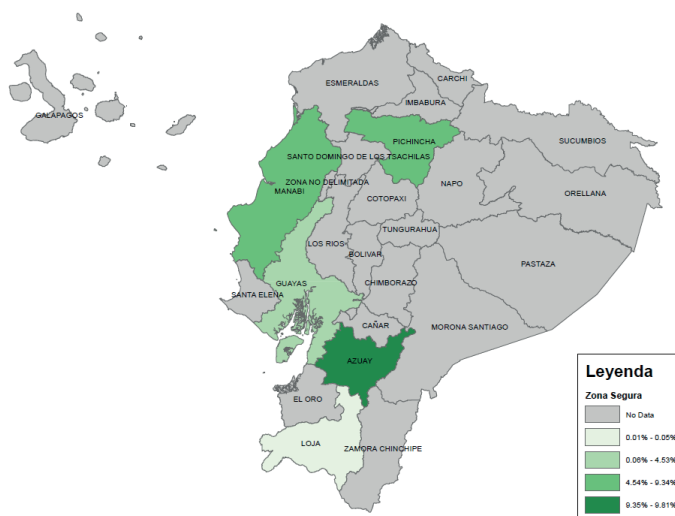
GALAPAGOS
ESMERALDAS
CARCHI
IMBABURA
PICHINCHA
SUCUMBIOS
SANTO DOMINGO DE LOS TSACHILAS
ZONA NO DELIMITADA
MANABI
NAPO
ORELLANA
COTOPAXI
TUNGURAHUA
LOS RIOS
BOLIVAR
PASTAZA
GUAYAS
CHIMBORAZO
SANTA ELENA
CAÑAR
MORONA SANTIAGO
AZUAY
EL ORO
LOJA
ZAMORA CHINCHIPE

Leyenda
Zona Segura
No Data
0.01% - 0.05%
0.06% - 4.53%
4.54% - 9.34%
9.35% - 9.81%